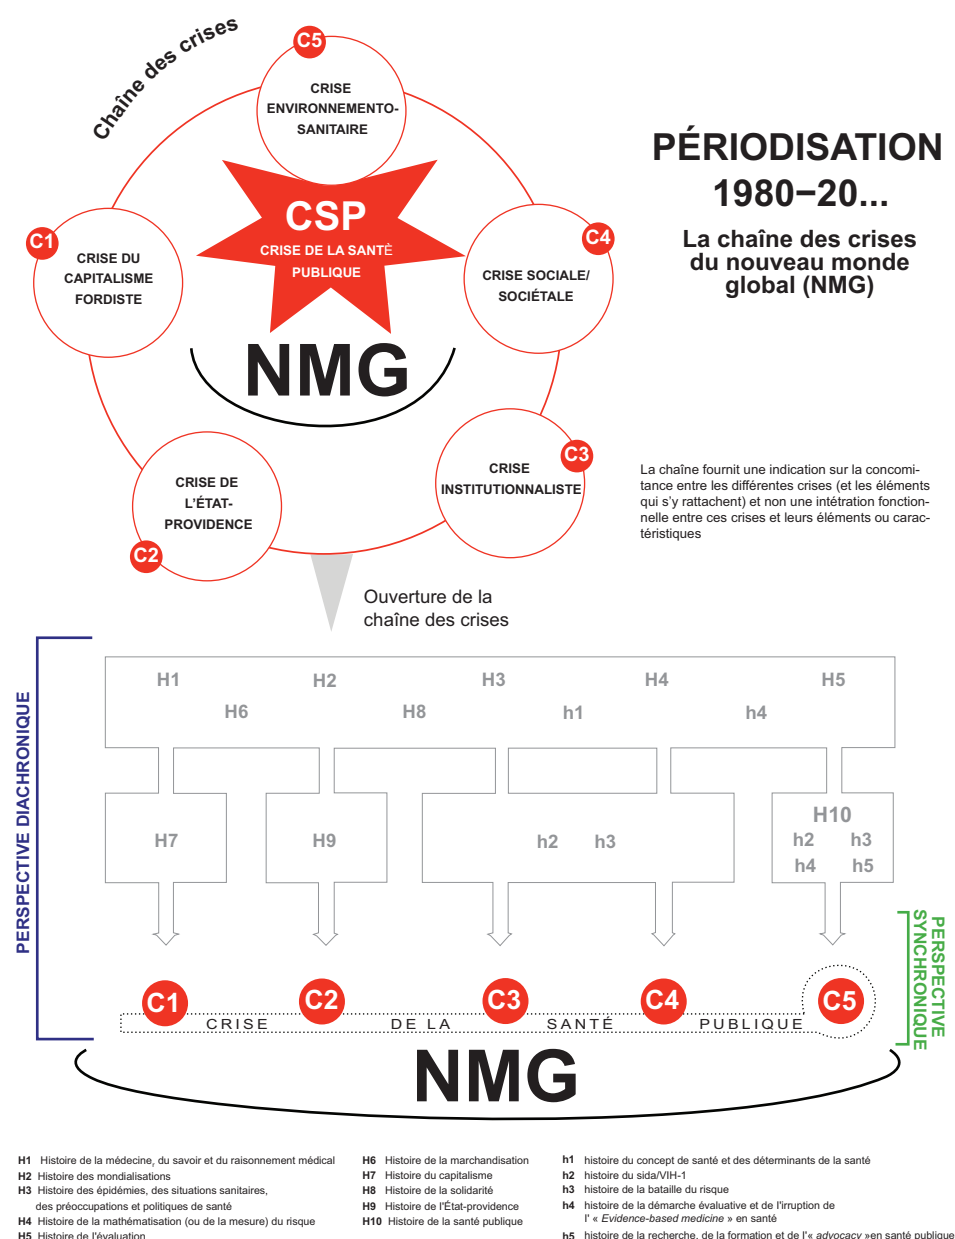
Chaîne des crises

C5
CRISE ENVIRONNEMENTO-SANITAIRE

CSP
CRISE DE LA SANTÉ PUBLIQUE

C1
CRISE DU CAPITALISME FORDISTE

C4
CRISE SOCIALE/ SOCIÉTALE

NMG

C3
CRISE INSTITUTIONNALISTE

CRISE DE L'ÉTAT-PROVIDENCE
C2

PÉRIODISATION 1980–20...

La chaîne des crises du nouveau monde global (NMG)

La chaîne fournit une indication sur la concomitance entre les différentes crises (et les éléments qui s'y rattachent) et non une intétration fonctionnelle entre ces crises et leurs éléments ou caractéristiques

Ouverture de la chaîne des crises

PERSPECTIVE DIACHRONIQUE

H1 H2 H3 H4 H5
H6 H8 h1 h4

H7 H9 h2 h3 H10 h2 h3 h4 h5

C1 C2 C3 C4 C5
CRISE DE LA SANTÉ PUBLIQUE

PERSPECTIVE SYNCHRONIQUE

NMG

H1 Histoire de la médecine, du savoir et du raisonnement médical
H2 Histoire des mondialisations
H3 Histoire des épidémies, des situations sanitaires, des préoccupations et politiques de santé
H4 Histoire de la mathématisation (ou de la mesure) du risque
H5 Histoire de l'évaluation

H6 Histoire de la marchandisation
H7 Histoire du capitalisme
H8 Histoire de la solidarité
H9 Histoire de l'État-providence
H10 Histoire de la santé publique

h1 histoire du concept de santé et des déterminants de la santé
h2 histoire du sida/VIH-1
h3 histoire de la bataille du risque
h4 histoire de la démarche évaluative et de l'irruption de l' « Evidence-based medicine » en santé
h5 histoire de la recherche, de la formation et de l'« advocacy »en santé publique